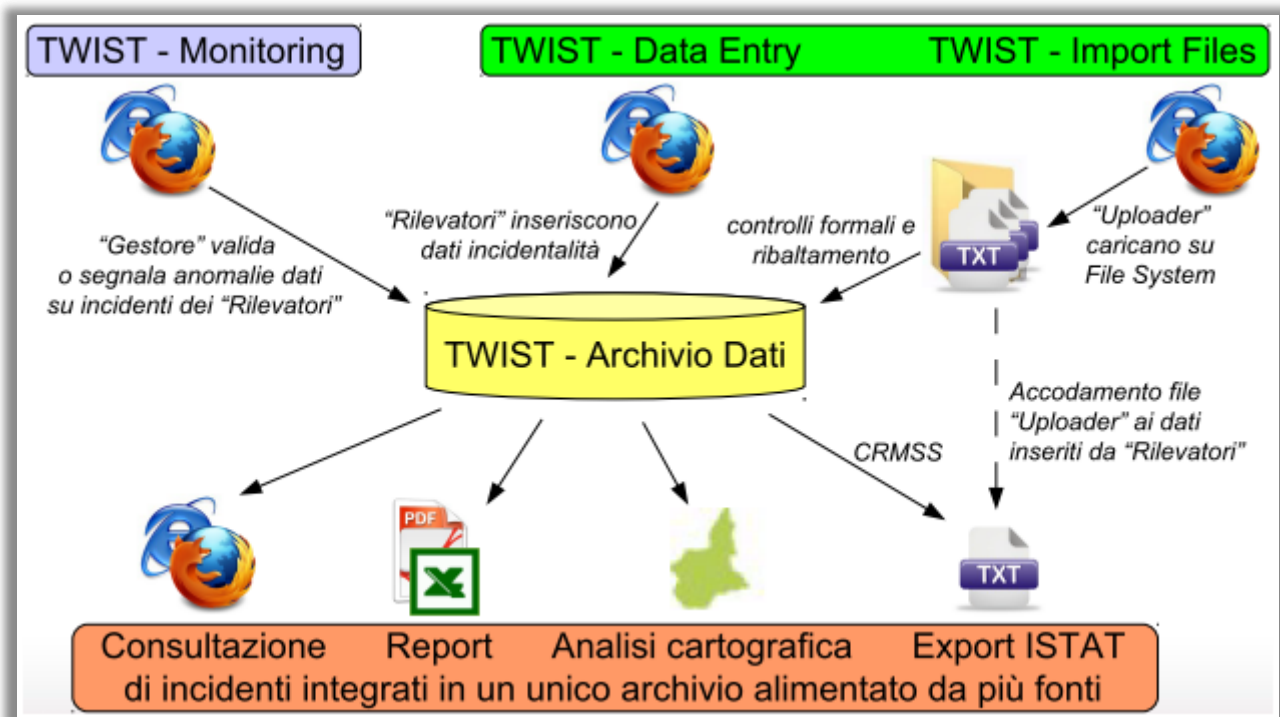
TWIST - Monitoring

TWIST - Data Entry

TWIST - Import Files

"Gestore" valida o segnala anomalie dati su incidenti dei "Rilevatori"

"Rilevatori" inseriscono dati incidentalità

controlli formali e ribaltamento

TXT

"Uploader" caricano su File System

TWIST - Archivio Dati

Accodamento file "Uploader" ai dati inseriti da "Rilevatori"

CRMSS

PDF

TXT

Consultazione Report Analisi cartografica Export ISTAT
di incidenti integrati in un unico archivio alimentato da più fonti